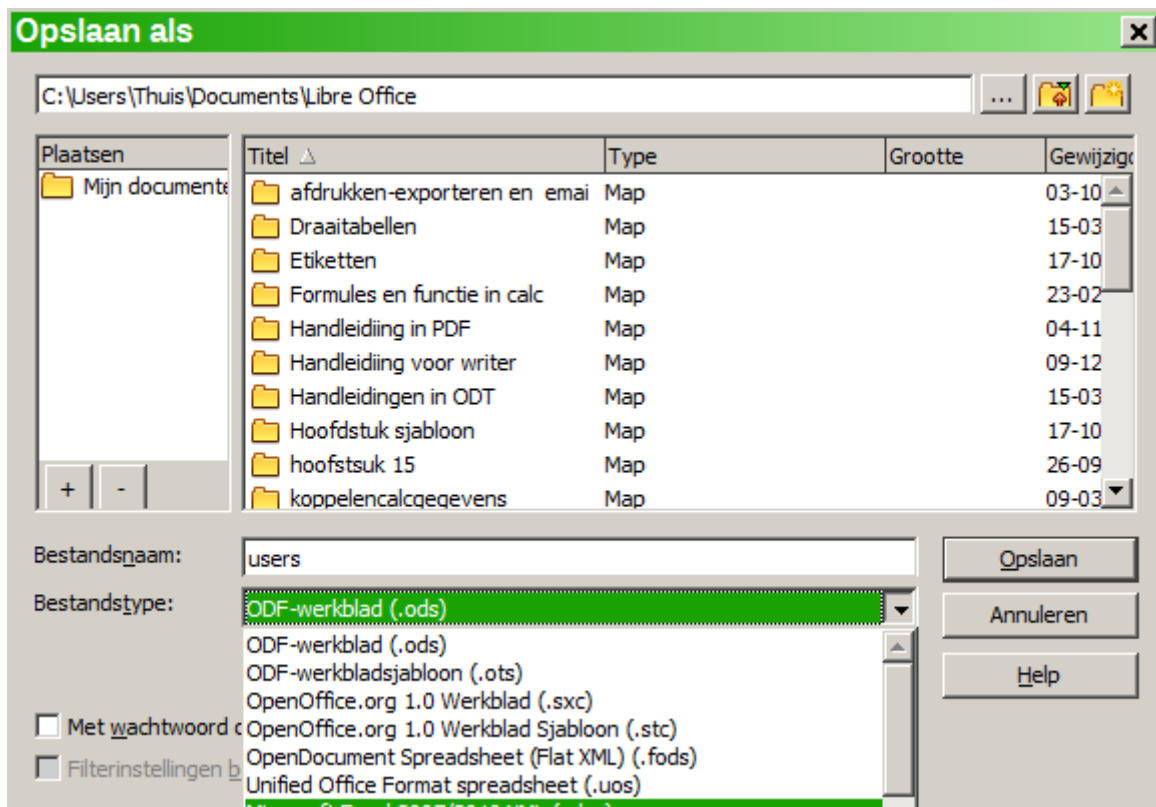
Opslaan als

C:\Users\Thuis\Documents\Libre Office

...

Plaatsen
Mijn documente

+ -

| Titel | Type | Grootte | Gewijzig |
|---|---|---|---|
| afdrukken-exporteren en emai | Map | | 03-10 |
| Draaitabellen | Map | | 15-03 |
| Etiketten | Map | | 17-10 |
| Formules en functie in calc | Map | | 23-02 |
| Handleidiing in PDF | Map | | 04-11 |
| Handleidiing voor writer | Map | | 09-12 |
| Handleidingen in ODT | Map | | 15-03 |
| Hoofdstuk sjabloon | Map | | 17-10 |
| hoofstsuk 15 | Map | | 26-09 |
| koppelencalcgegevens | Map | | 09-03 |

Bestandsnaam: users

Bestandstype: ODF-werkblad (.ods)

ODF-werkblad (.ods)
ODF-werkbladsjabloon (.ots)
OpenOffice.org 1.0 Werkblad (.sxc)
OpenOffice.org 1.0 Werkblad Sjabloon (.stc)
OpenDocument Spreadsheet (Flat XML) (.fods)
Unified Office Format spreadsheet (.uos)
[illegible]

Met wachtwoord o
Filterinstellingen b

Opslaan
Annuleren
Help